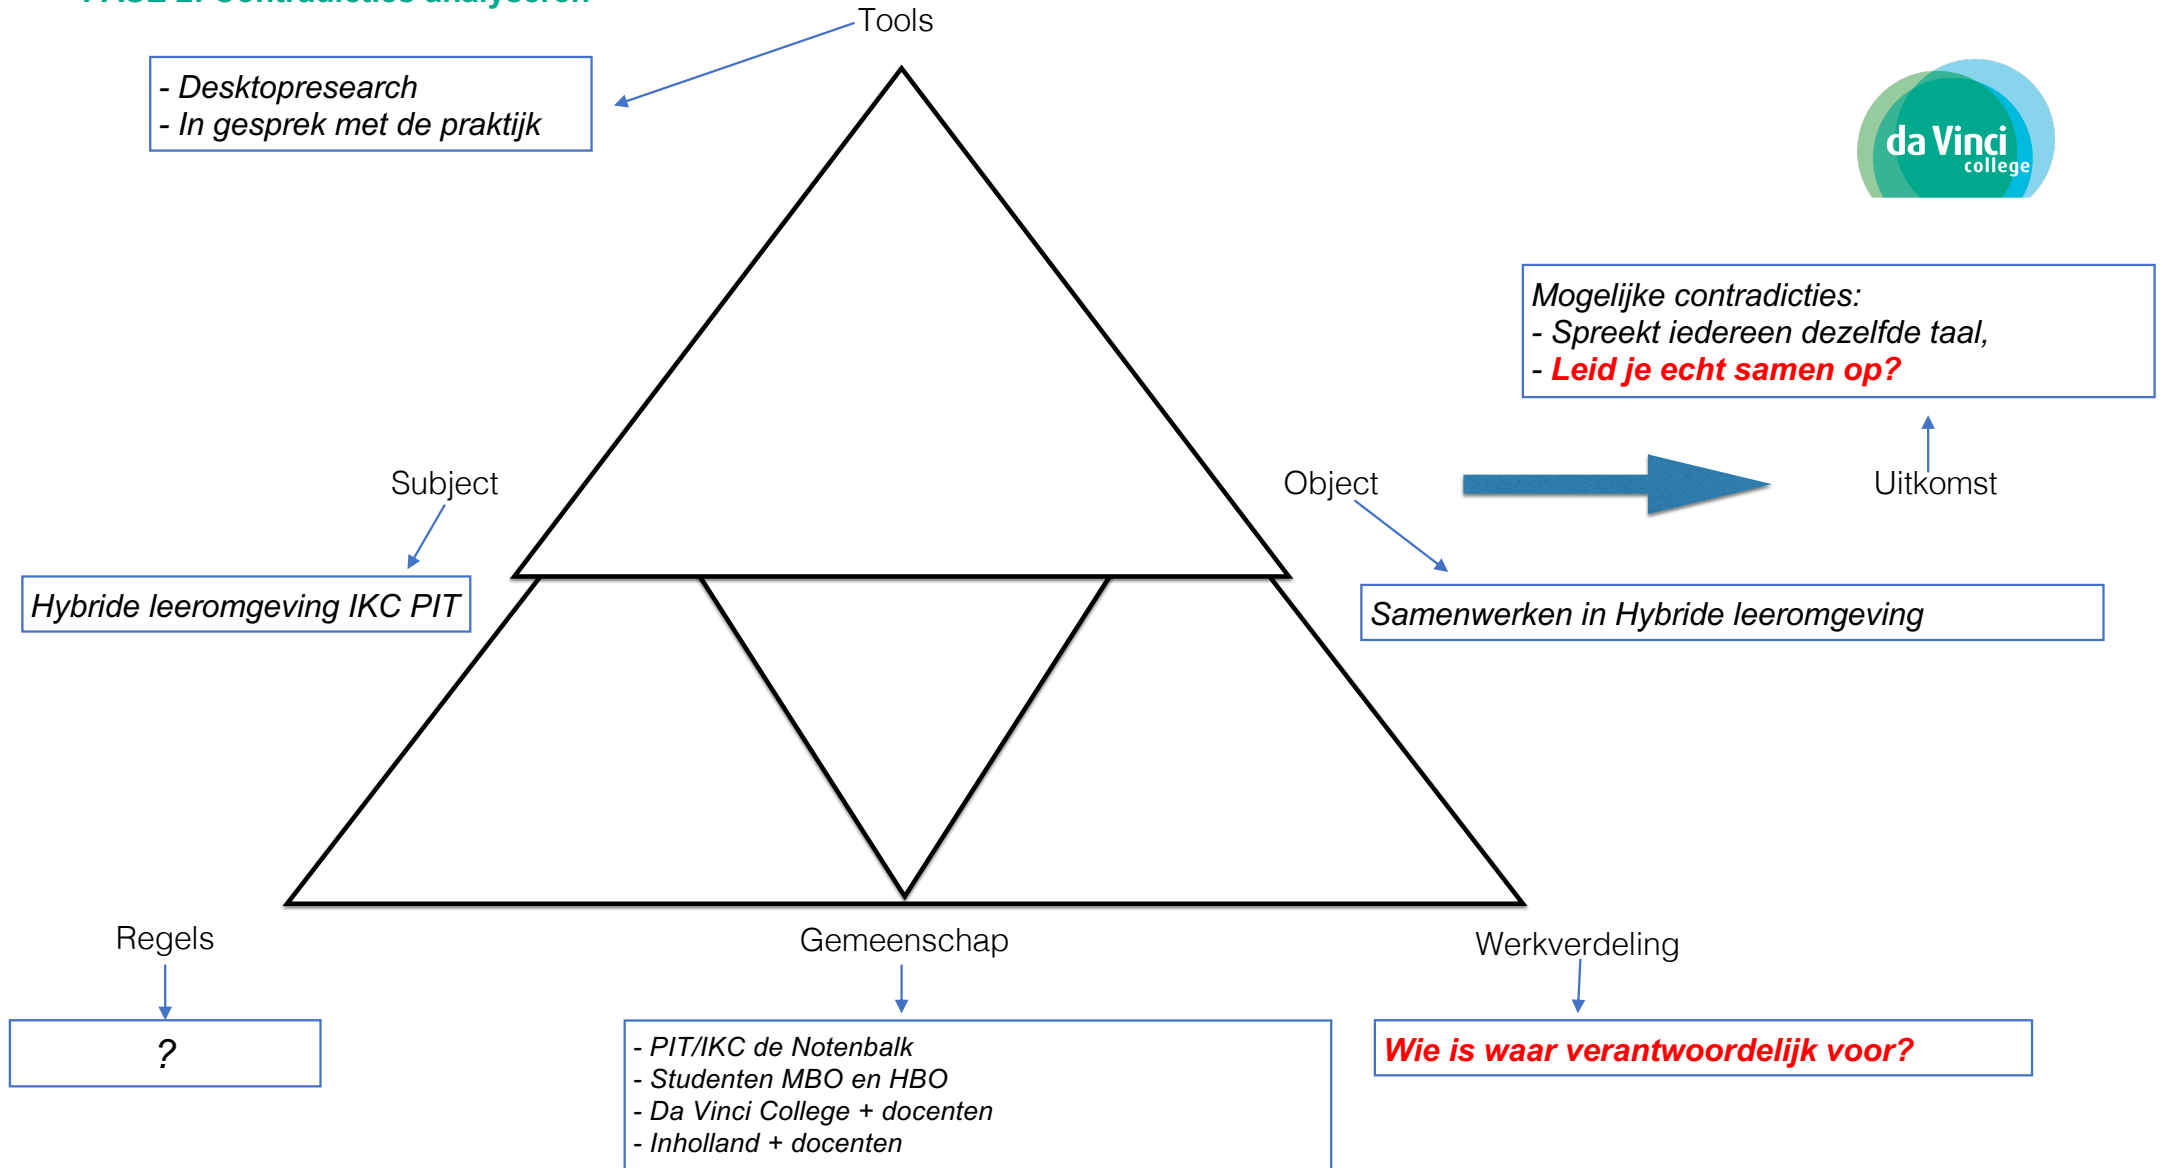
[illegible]

Tools

- Desktopresearch
- In gesprek met de praktijk

da Vinci college

Mogelijke contradicties:
- Spreekt iedereen dezelfde taal,
- Leid je echt samen op?

Subject

Object

Uitkomst

Hybride leeromgeving IKC PIT

Samenwerken in Hybride leeromgeving

Regels

?

Gemeenschap

- PIT/IKC de Notenbalk
- Studenten MBO en HBO
- Da Vinci College + docenten
- Inholland + docenten

Werkverdeling

Wie is waar verantwoordelijk voor?